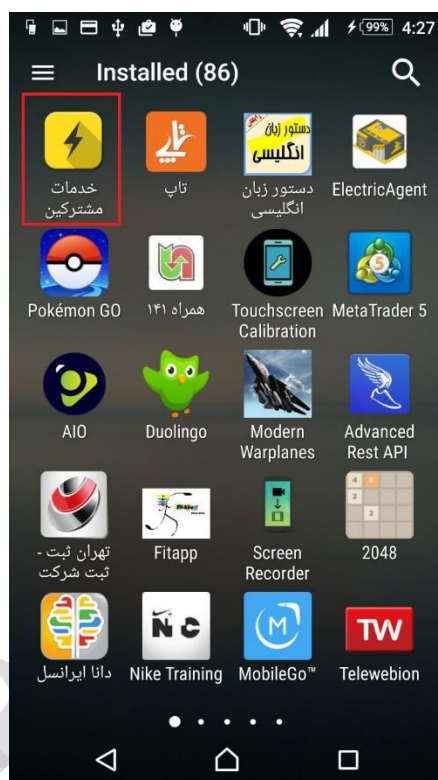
99% 4:27

Installed (86)

خدمات مشترکین
تاپ
دستور زبان انگلیسی
ElectricAgent

Pokémon GO
همراه ۱۴۱
Touchscreen Calibration
MetaTrader 5

AIO
Duolingo
Modern Warplanes
Advanced Rest API

تهران ثبت - ثبت شرکت
Fitapp
Screen Recorder
2048

دانا ایرانسل
Nike Training
MobileGo™
Telewebion

NC
M
TW